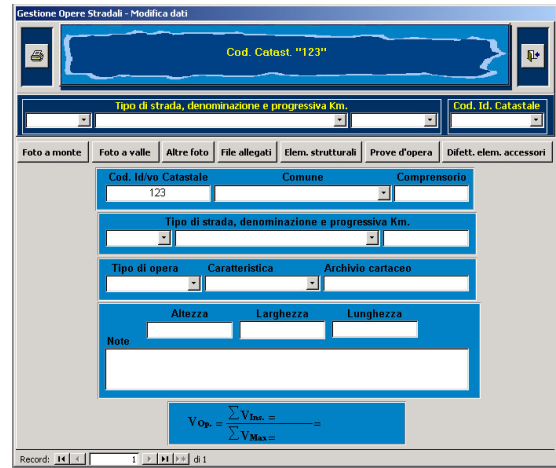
Gestione Opere Stradali - Modifica dati

Cod. Catast. "123"

Tipo di strada, denominazione e progressiva Km.

Cod. Id. Catastale

Foto a monte | Foto a valle | Altre foto | File allegati | Elem. strutturali | Prove d'opera | Difett. elem. accessori

Cod. Id/vo Catastale
123

Comune

Comprensorio

Tipo di strada, denominazione e progressiva Km.

Tipo di opera

Caratteristica

Archivio cartaceo

Altezza

Larghezza

Lunghezza

Note

$V_{Op.} = \frac{\sum V_{Ins.} =}{\sum V_{Max} =} =$

Record: 1 di 1